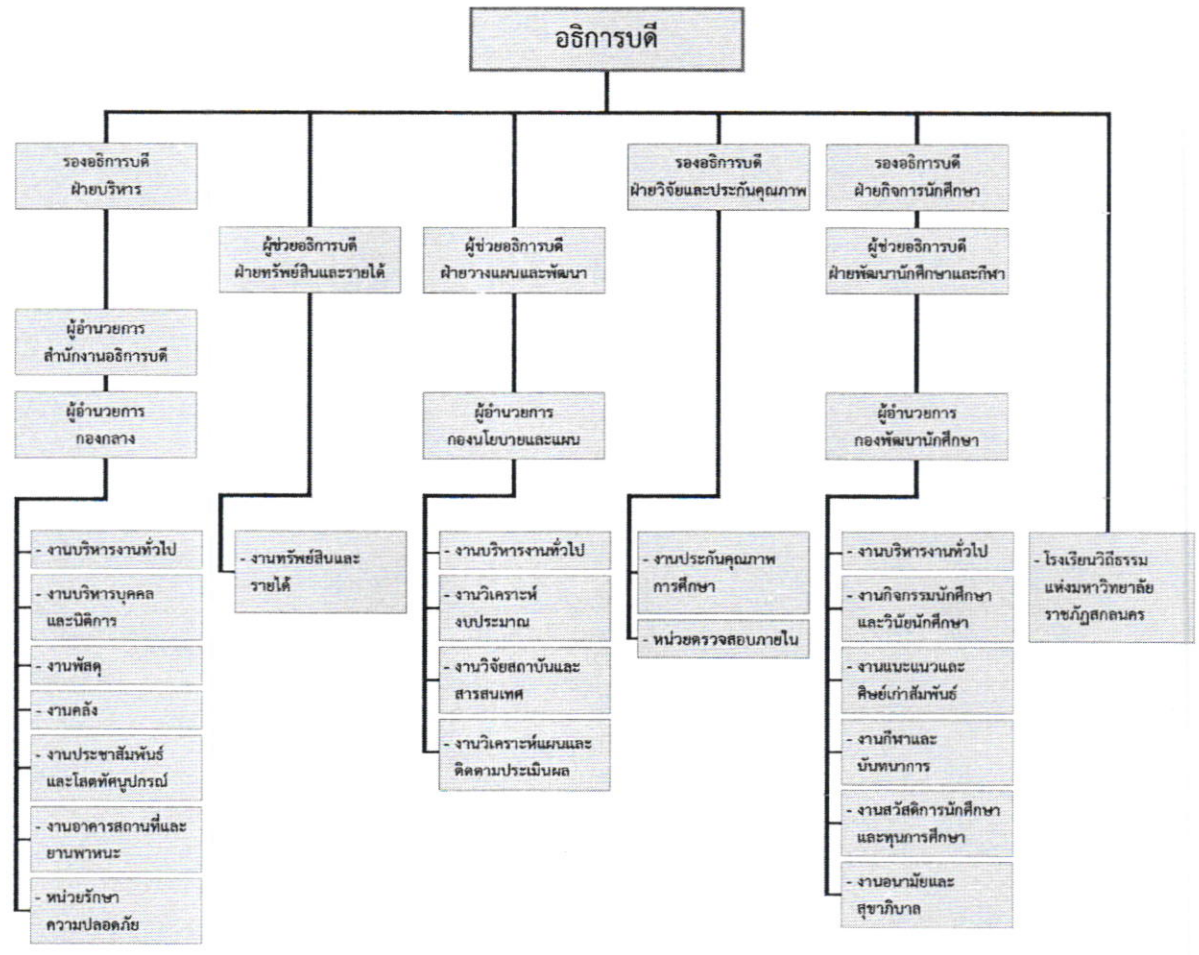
อธิการบดี

รองอธิการบดี
ฝ่ายบริหาร

ผู้อำนวยการ
สำนักงานอธิการบดี

ผู้อำนวยการ
กองกลาง

- งานบริหารงานทั่วไป
- งานบริหารบุคคล และนิติการ
- งานพัสดุ
- งานคลัง
- งานประชาสัมพันธ์ และโสตทัศนูปกรณ์
- งานอาคารสถานที่และยานพาหนะ
- หน่วยรักษาความปลอดภัย

ผู้ช่วยอธิการบดี
ฝ่ายทรัพย์สินและรายได้

- งานทรัพย์สินและรายได้

ผู้ช่วยอธิการบดี
ฝ่ายวางแผนและพัฒนา

ผู้อำนวยการ
กองนโยบายและแผน

- งานบริหารงานทั่วไป
- งานวิเคราะห์งบประมาณ
- งานวิจัยสถาบันและสารสนเทศ
- งานวิเคราะห์แผนและติดตามประเมินผล

รองอธิการบดี
ฝ่ายวิจัยและประกันคุณภาพ

- งานประกันคุณภาพการศึกษา
- หน่วยตรวจสอบภายใน

รองอธิการบดี
ฝ่ายกิจการนักศึกษา

ผู้ช่วยอธิการบดี
ฝ่ายพัฒนานักศึกษาและกีฬา

ผู้อำนวยการ
กองพัฒนานักศึกษา

- งานบริหารงานทั่วไป
- งานกิจกรรมนักศึกษาและวินัยนักศึกษา
- งานแนะแนวและศิษย์เก่าสัมพันธ์
- งานกีฬาและนันทนาการ
- งานสวัสดิการนักศึกษาและทุนการศึกษา
- งานอนามัยและสุขาภิบาล

- โรงเรียนวิถีธรรมแห่งมหาวิทยาลัยราชภัฏสกลนคร